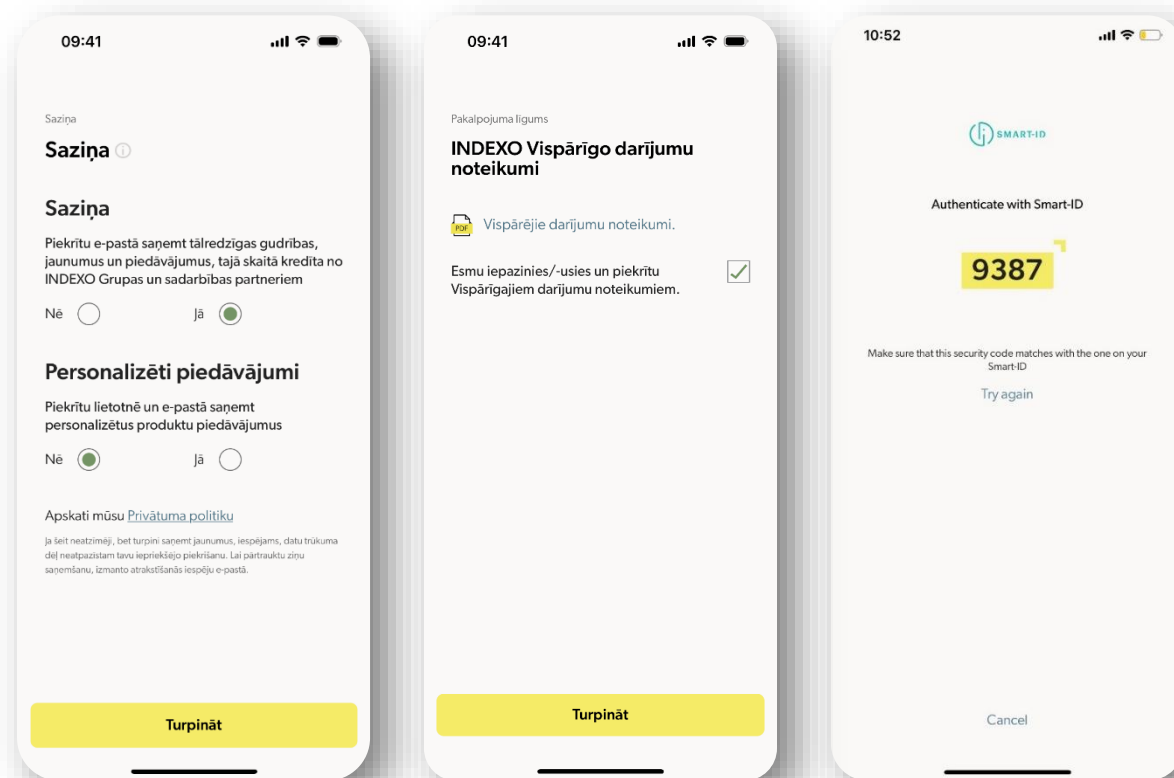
09:41

Saziņa

Saziņa

Saziņa

Piekrītu e-pastā saņemt tālredzīgas gudrības, jaunumus un piedāvājumus, tajā skaitā kredīta no INDEXO Grupas un sadarbības partneriem

Nē Jā

Personalizēti piedāvājumi

Piekrītu lietotnē un e-pastā saņemt personalizētus produktu piedāvājumus

Nē Jā

Apskati mūsu Privātuma politiku

Ja šeit neatzīmēji, bet turpini saņemt jaunumus, iespējams, datu trūkuma dēļ neatpazīstam tavu iepriekšējo piekrišanu. Lai pārtrauktu ziņu saņemšanu, izmanto atrakstīšanās iespēju e-pastā.

Turpināt

09:41

Pakalpojuma līgums

INDEXO Vispārīgo darījumu noteikumi

PDF Vispārējie darījumu noteikumi.

Esmu iepazinies/-usies un piekrītu Vispārīgajiem darījumu noteikumiem.

Turpināt

10:52

SMART-ID

Authenticate with Smart-ID

9387

Make sure that this security code matches with the one on your Smart-ID

Try again

Cancel